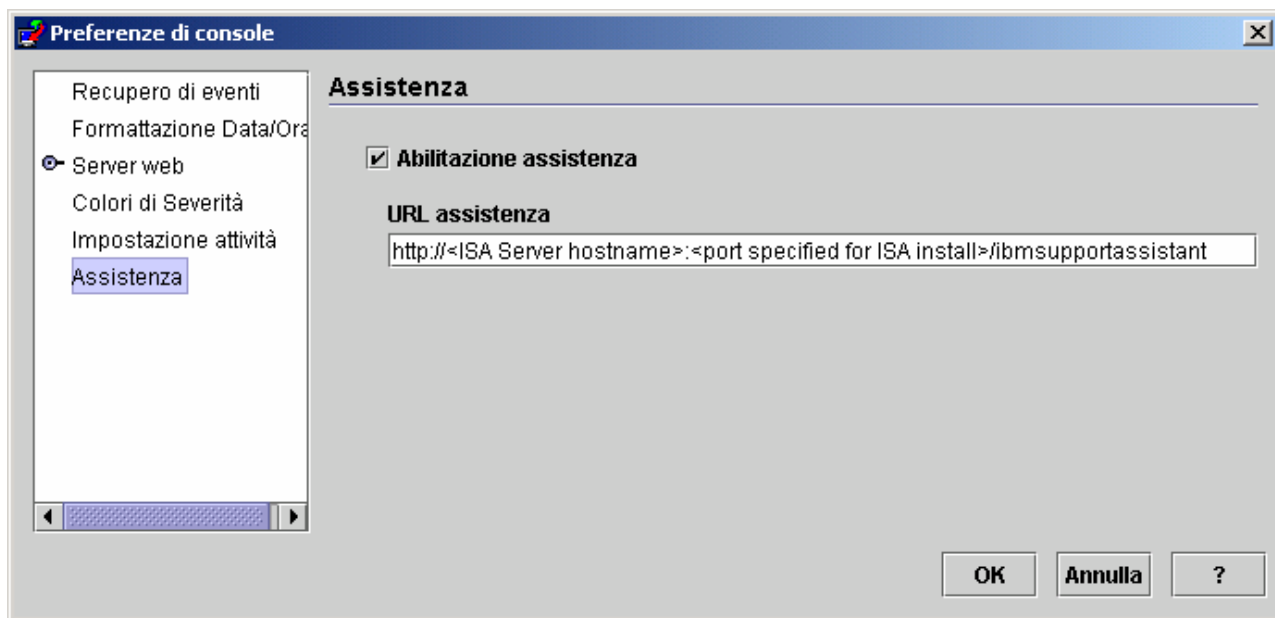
Preferenze di console

Recupero di eventi
Formattazione Data/Ora
Server web
Colori di Severità
Impostazione attività
Assistenza

Assistenza

Abilitazione assistenza

URL assistenza

http://<ISA Server hostname>:<port specified for ISA install>/ibmsupportassistant

OK
Annulla
?